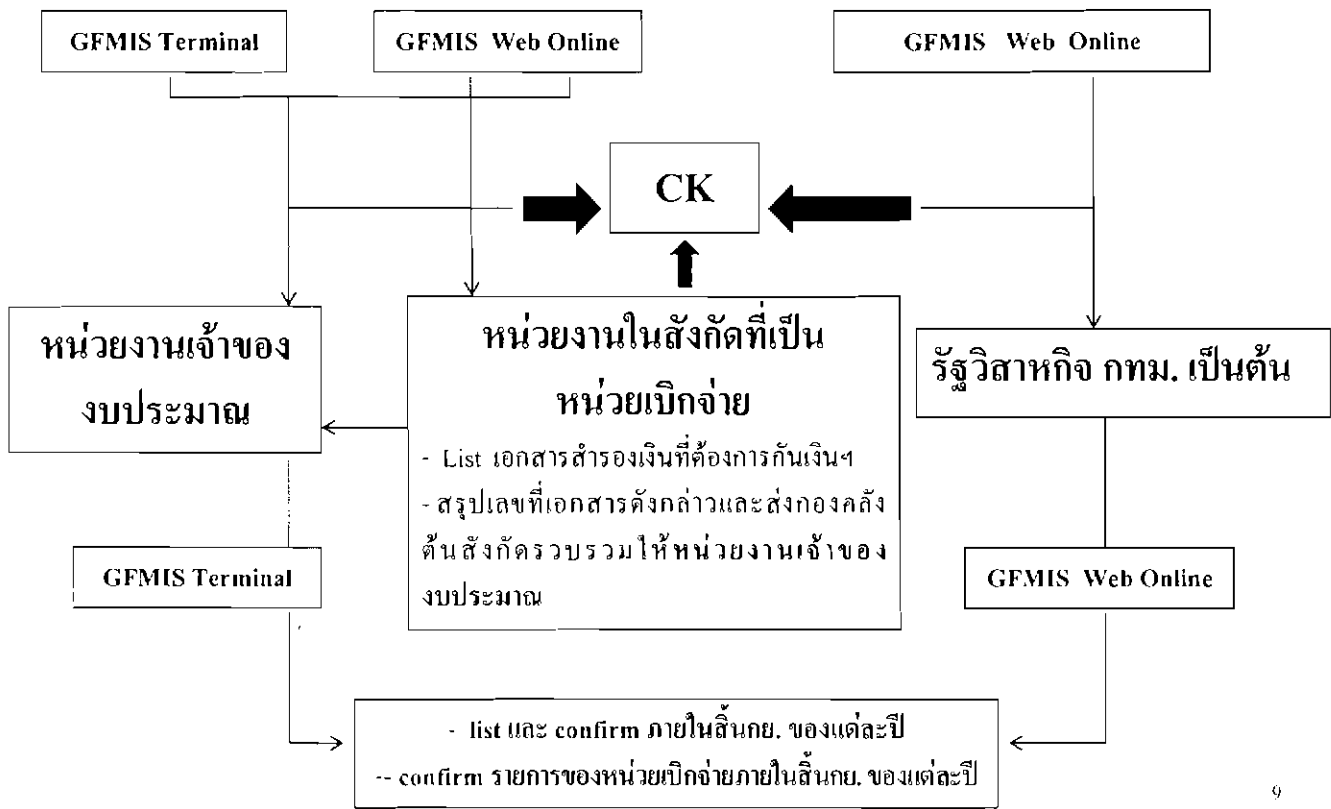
GFMIS Terminal

GFMIS Web Online

GFMIS Web Online

CK

หน่วยงานเจ้าของงบประมาณ

หน่วยงานในสังกัดที่เป็นหน่วยเบิกจ่าย

- List เอกสารสำรองเงินที่ต้องการกันเงินฯ

- สรุปเลขที่เอกสารดังกล่าวและส่งกองคลังต้นสังกัดรวบรวมให้หน่วยงานเจ้าของงบประมาณ

รัฐวิสาหกิจ กทม. เป็นต้น

GFMIS Terminal

GFMIS Web Online

- list และ confirm ภายในสิ้นกย. ของแต่ละปี

-- confirm รายการของหน่วยเบิกจ่ายภายในสิ้นกย. ของแต่ละปี

9